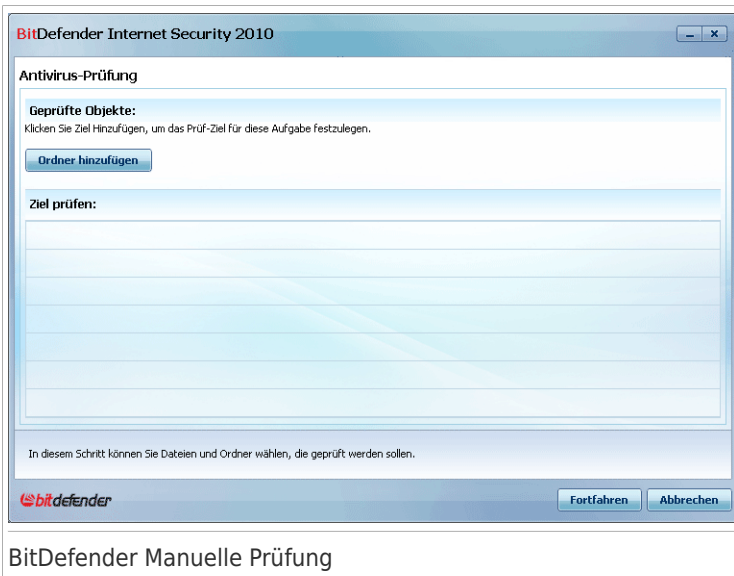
BitDefender Internet Security 2010

Antivirus-Prüfung

Geprüfte Objekte:

Klicken Sie Ziel Hinzufügen, um das Prüf-Ziel für diese Aufgabe festzulegen.

Ordner hinzufügen

Ziel prüfen:

In diesem Schritt können Sie Dateien und Ordner wählen, die geprüft werden sollen.

bitdefender

Fortfahren

Abbrechen

BitDefender Manuelle Prüfung